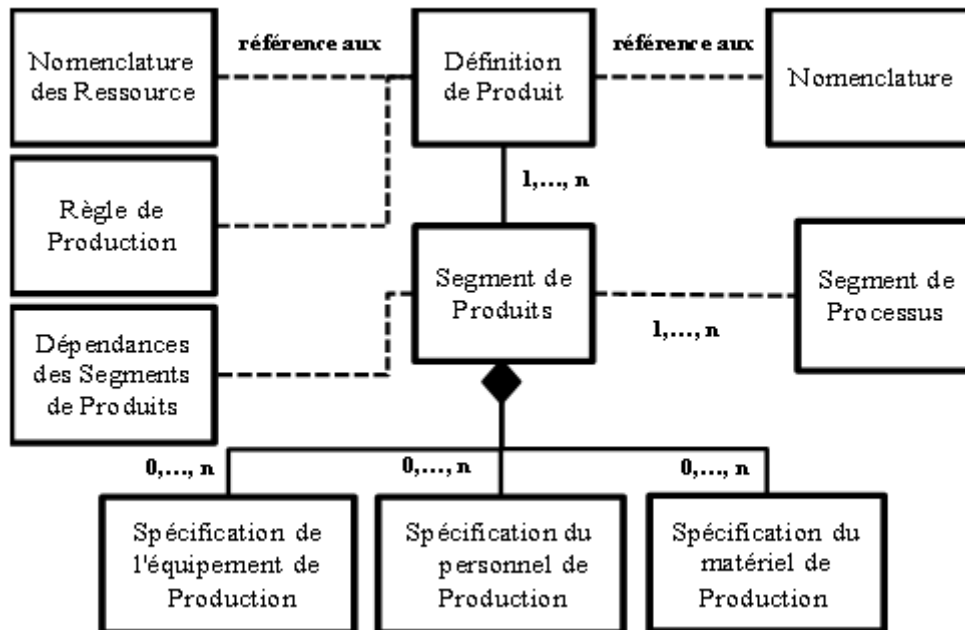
Nomenclature des Ressource

référence aux

Définition de Produit

référence aux

Nomenclature

1,..., n

Règle de Production

Segment de Produits

Segment de Processus

1,..., n

Dépendances des Segments de Produits

0,..., n

0,..., n

0,..., n

Spécification de l'équipement de Production

Spécification du personnel de Production

Spécification du matériel de Production